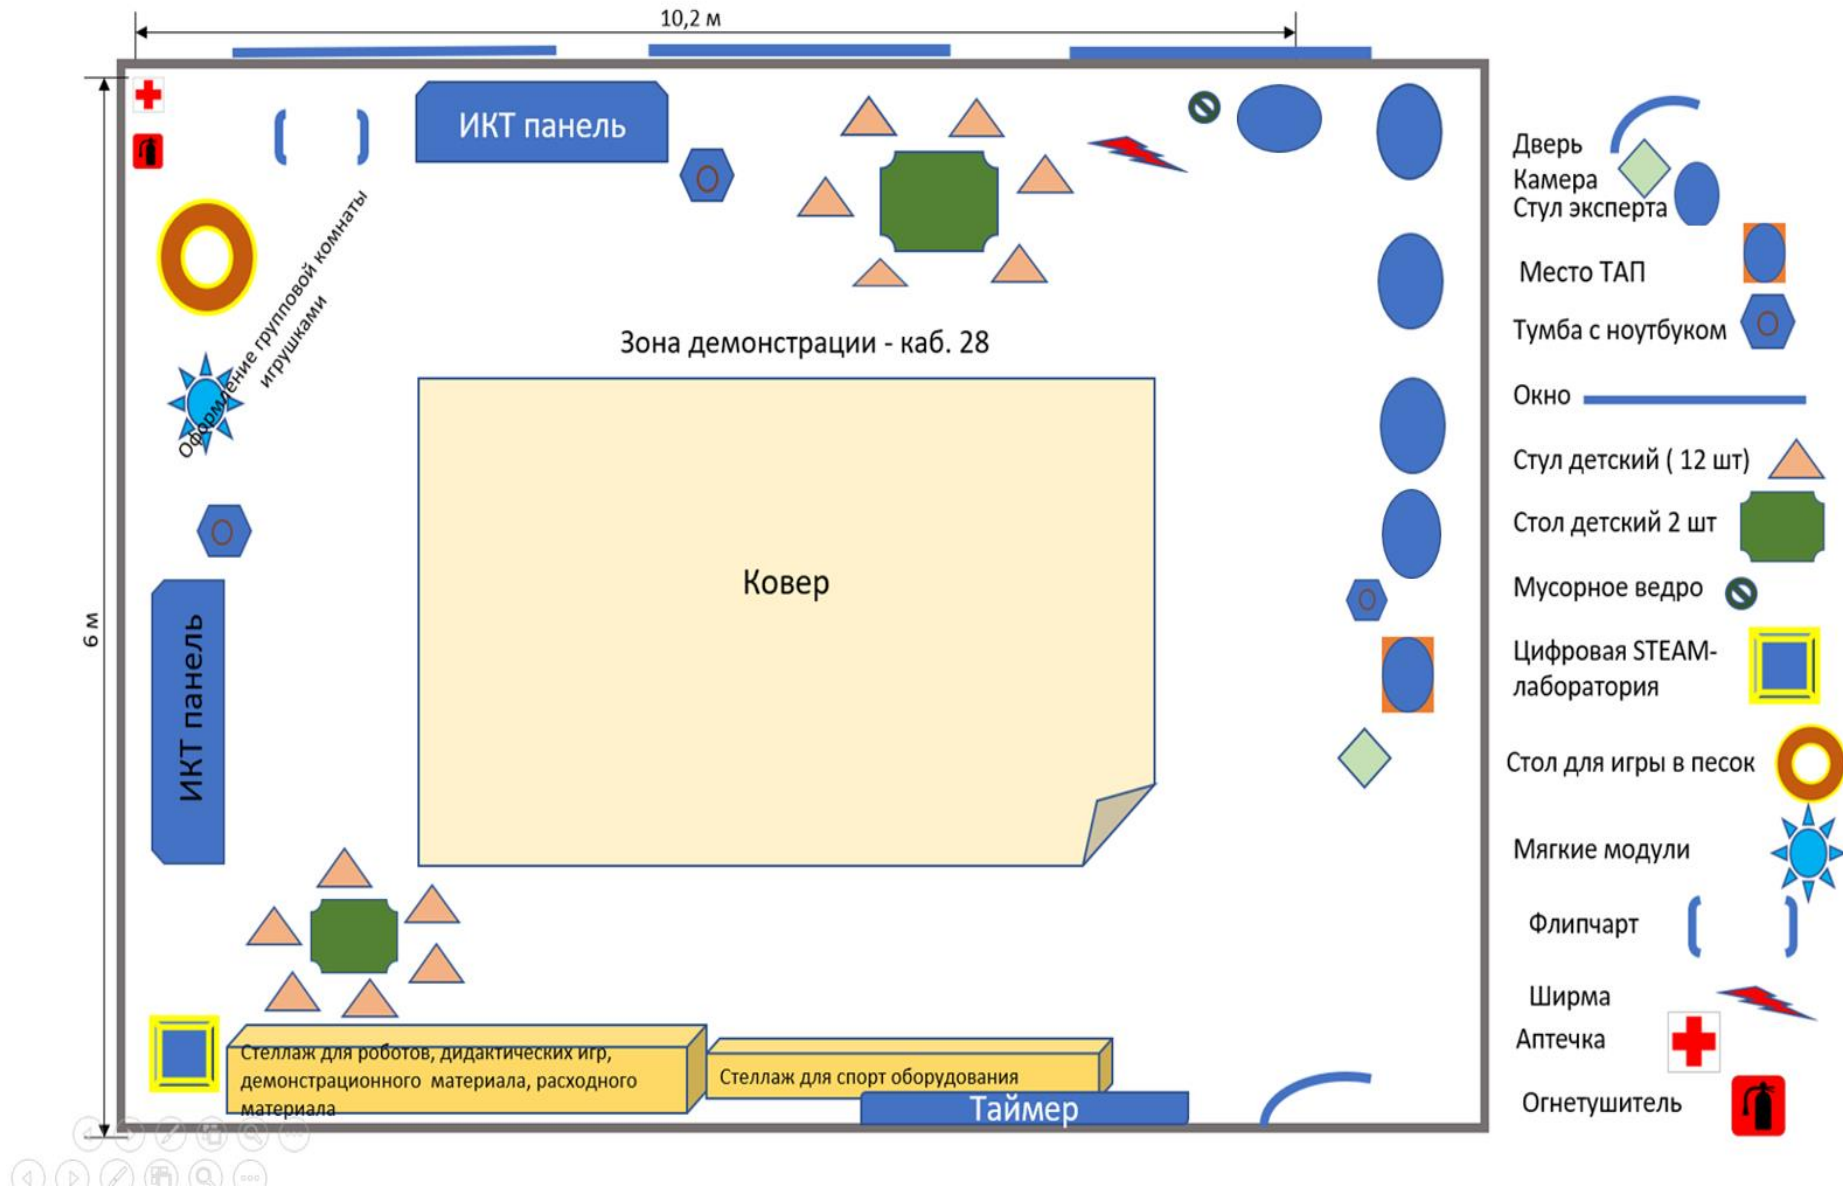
10,2 м

6 м

ИКТ панель

Оформление групповой комнаты игрушками

Зона демонстрации - каб. 28

Ковер

ИКТ панель

Стеллаж для роботов, дидактических игр, демонстрационного материала, расходного материала

Стеллаж для спорт оборудования

Таймер

Дверь
Камера
Стул эксперта
Место ТАП
Тумба с ноутбуком
Окно
Стул детский ( 12 шт)
Стол детский 2 шт
Мусорное ведро
Цифровая STEAM-лаборатория
Стол для игры в песок
Мягкие модули
Флипчарт
Ширма
Аптечка
Огнетушитель